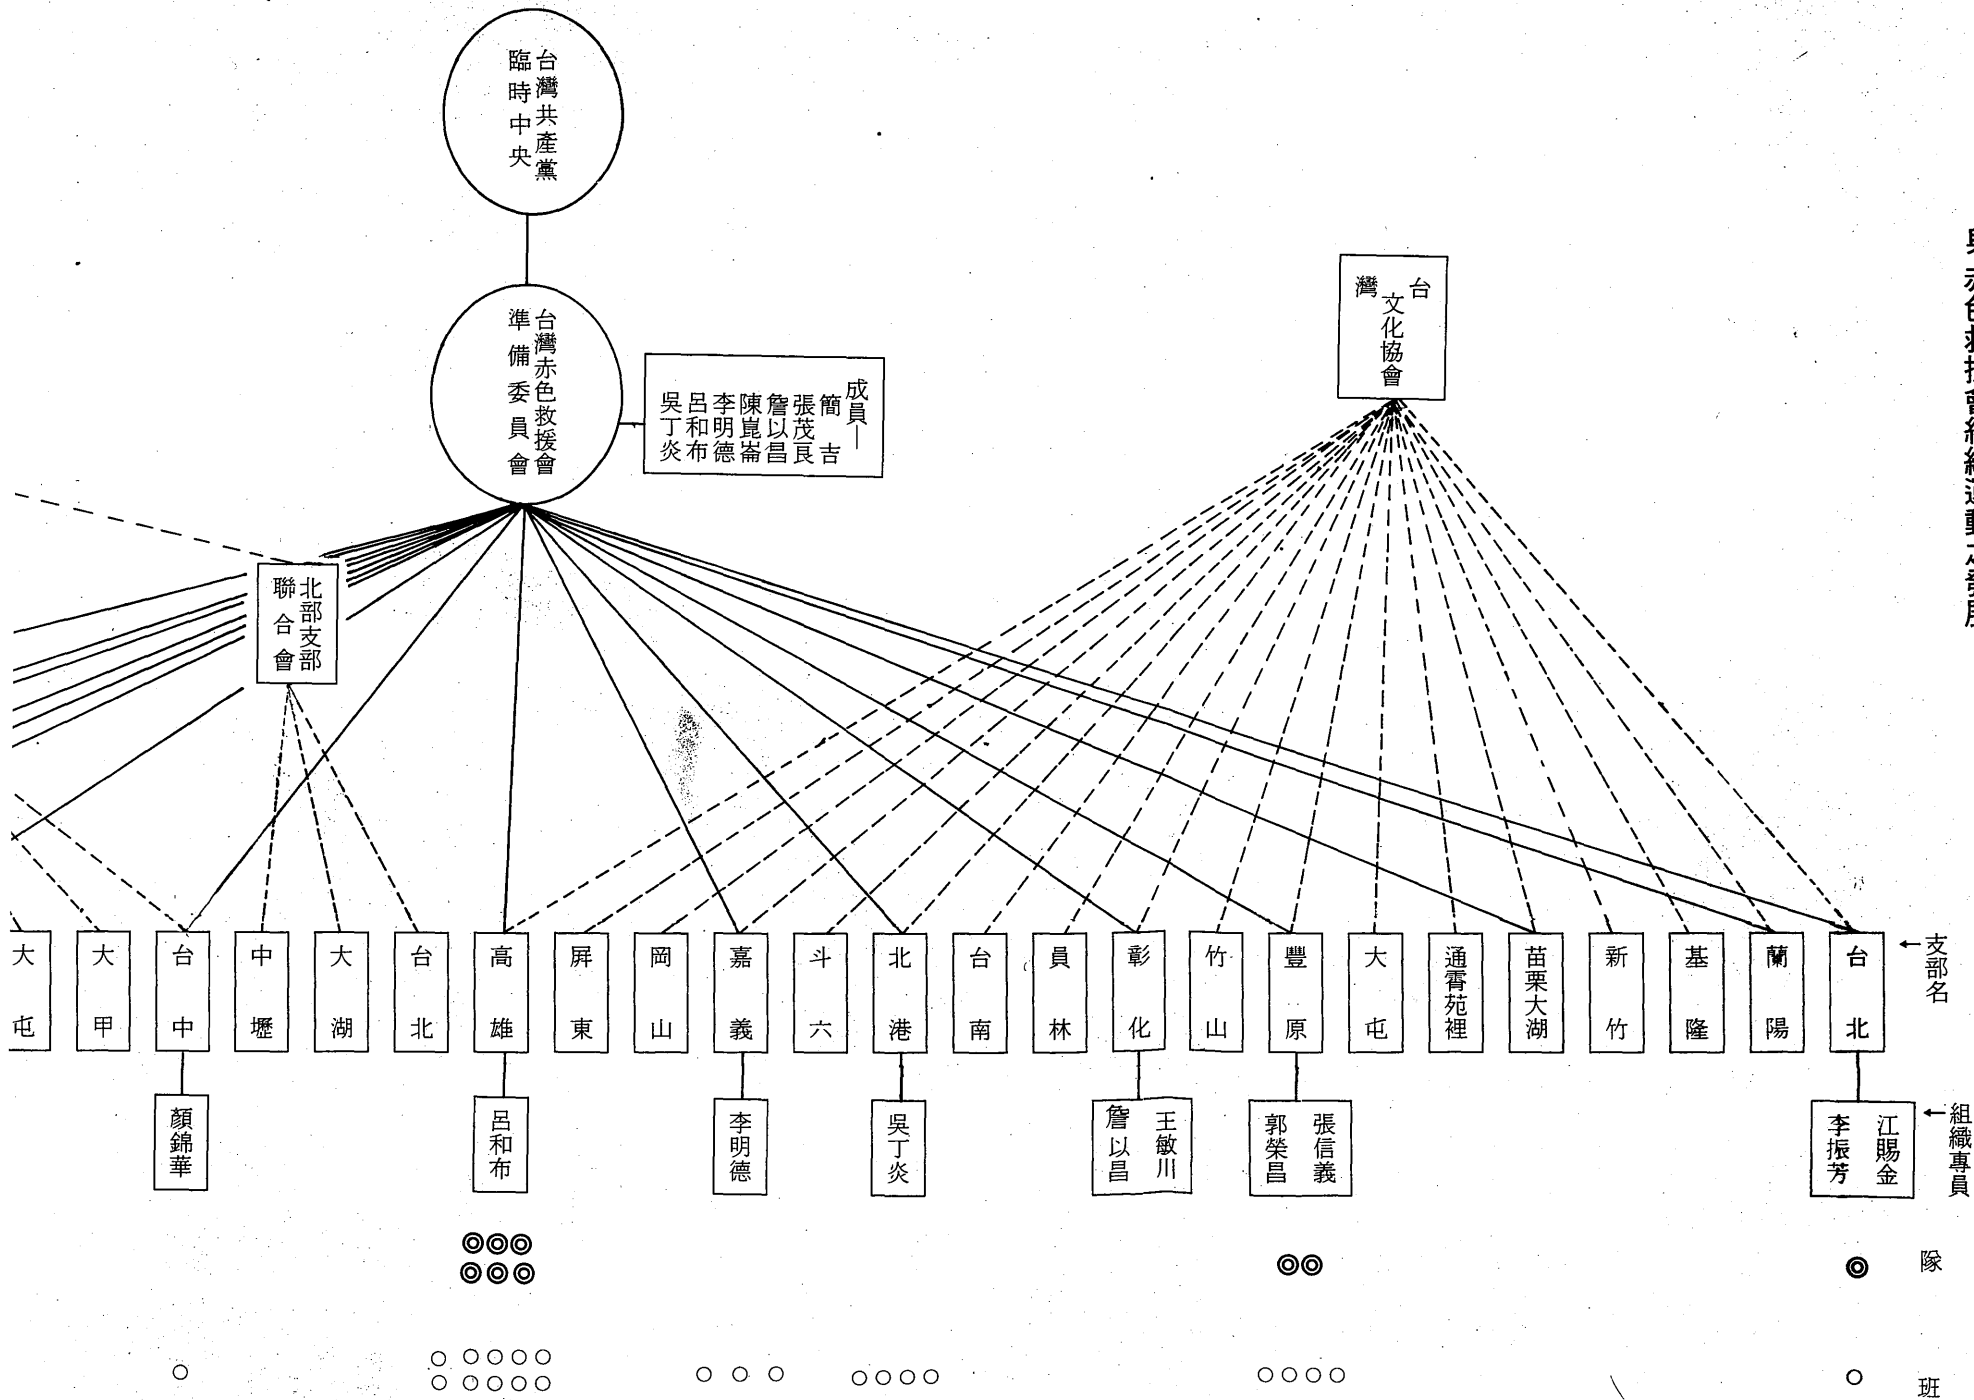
台灣共產黨臨時中央

台灣赤色救援會準備委員會

成員—
簡吉
張茂良
詹以昌
陳崑崙
李明德
呂和布
吳丁炎

台灣文化協會

北部支部聯合會

大屯
大甲
台中
中壢
大湖
台北
高雄
屏東
岡山
嘉義
斗六
北港
台南
員林
彰化
竹山
豐原
大屯
通霄苑裡
苗栗大湖
新竹
基隆
蘭陽
台北
← 支部名

顏錦華
呂和布
李明德
吳丁炎
王敏川 詹以昌
張信義 郭榮昌
江賜金 李振芳
← 組織專員

◎◎◎ ◎◎◎
◎◎
◎ 隊

○
○○○○○ ○○○○○
○○○
○○○○
○○○○
○ 班